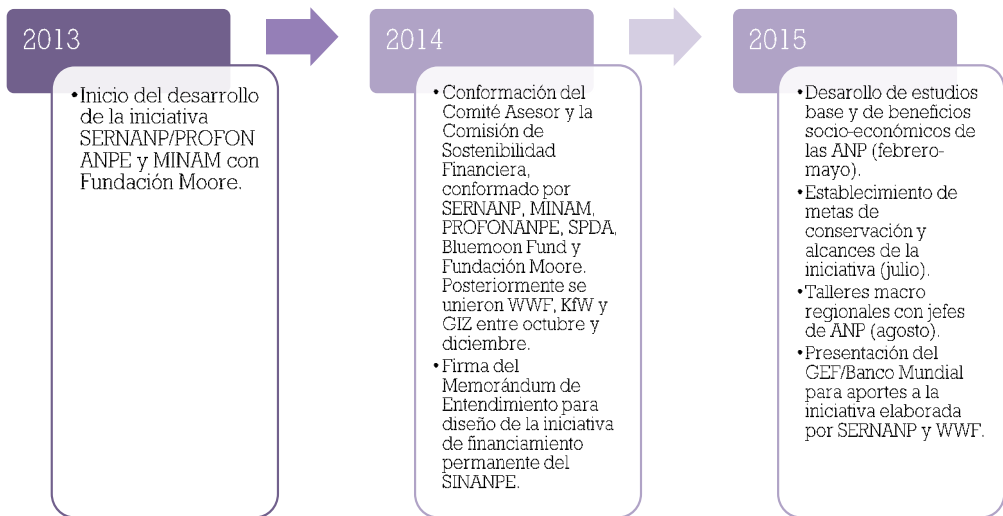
2013

• Inicio del desarrollo de la iniciativa SERNANP/PROFON ANPE y MINAM con Fundación Moore.

2014

• Conformación del Comité Asesor y la Comisión de Sostenibilidad Financiera, conformado por SERNANP, MINAM, PROFONANPE, SPDA, Bluemoon Fund y Fundación Moore. Posteriormente se unieron WWF, KfW y GIZ entre octubre y diciembre.
• Firma del Memorándum de Entendimiento para diseño de la iniciativa de financiamiento permanente del SINANPE.

2015

• Desarrollo de estudios base y de beneficios socio-económicos de las ANP (febrero-mayo).
• Establecimiento de metas de conservación y alcances de la iniciativa (julio).
• Talleres macro regionales con jefes de ANP (agosto).
• Presentación del GEF/Banco Mundial para aportes a la iniciativa elaborada por SERNANP y WWF.